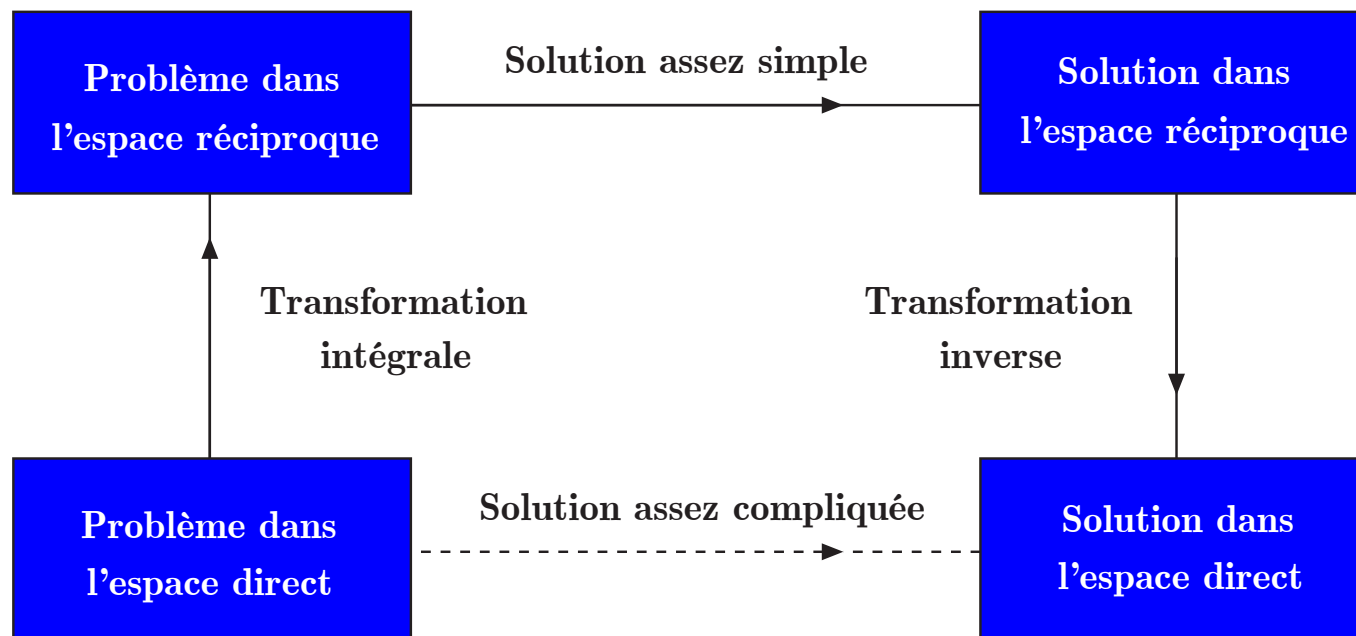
Problème dans l’espace réciproque

Solution assez simple

Solution dans l’espace réciproque

Transformation intégrale

Transformation inverse

Problème dans l’espace direct

Solution assez compliquée

Solution dans l’espace direct